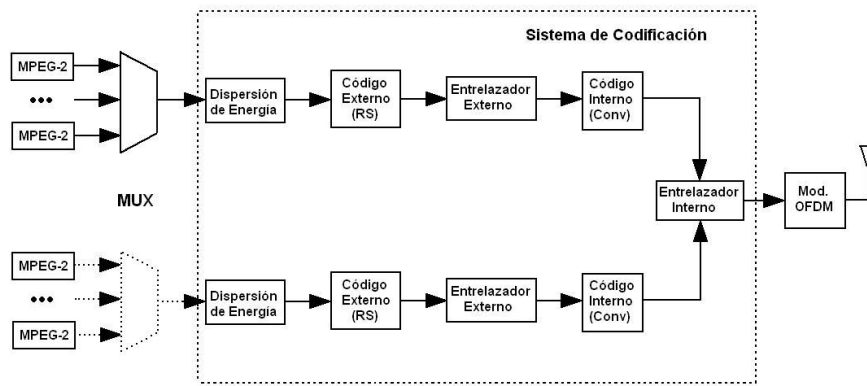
Sistema de Codificación

MPEG-2

•••

MPEG-2

MUX

Dispersión de Energía

Código Externo (RS)

Entrelazador Externo

Código Interno (Conv)

Entrelazador Interno

Mod. OFDM

MPEG-2

•••

MPEG-2

Dispersión de Energía

Código Externo (RS)

Entrelazador Externo

Código Interno (Conv)